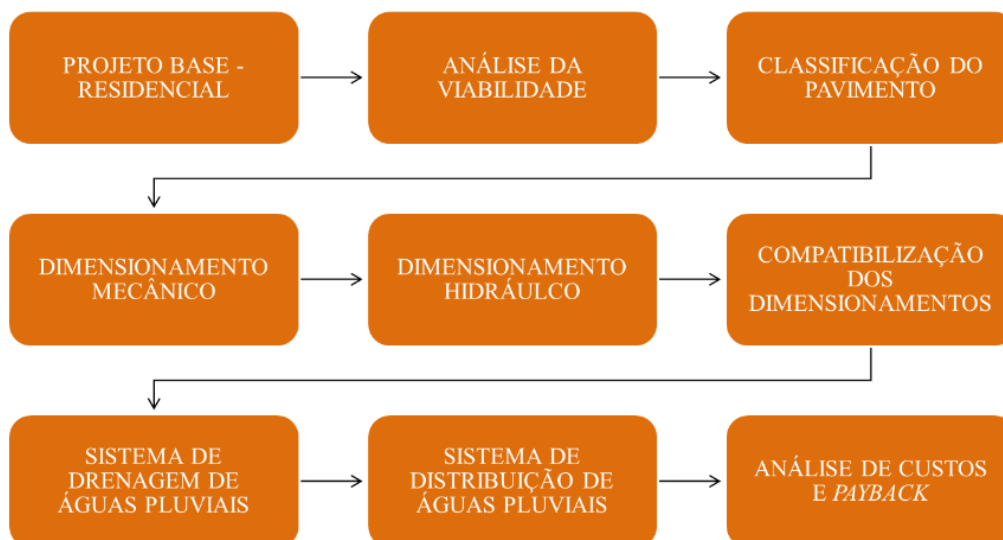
PROJETO BASE - RESIDENCIAL

ANÁLISE DA VIABILIDADE

CLASSIFICAÇÃO DO PAVIMENTO

DIMENSIONAMENTO MECÂNICO

DIMENSIONAMENTO HIDRÁULCO

COMPATIBILIZAÇÃO DOS DIMENSIONAMENTOS

SISTEMA DE DRENAGEM DE ÁGUAS PLUVIAIS

SISTEMA DE DISTRIBUIÇÃO DE ÁGUAS PLUVIAIS

ANÁLISE DE CUSTOS E *PAYBACK*